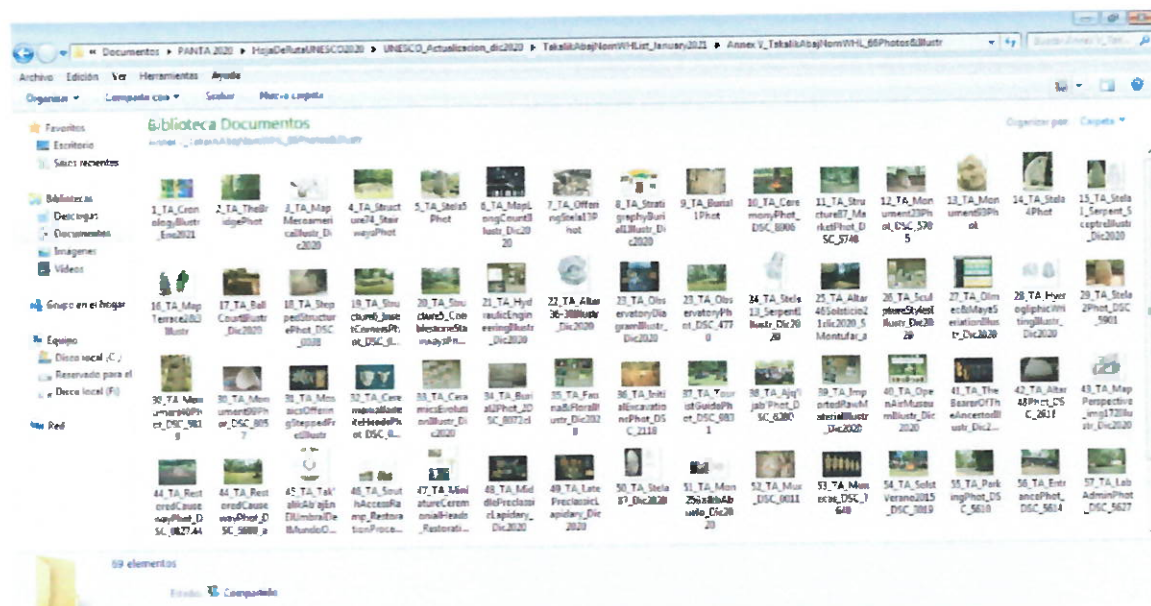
« Documentos ▸ PANTA 2020 ▸ HojaDeRutaUNESCO2020 ▸ UNESCO_Actualizacion_dic2020 ▸ TakalikAbajNomWHList_January2021 ▸ Annex V_TakalikAbajNomWHL_69Photos&Illustr

Archivo Edición Ver Herramientas Ayuda

Organizar ▾ Compartir con ▾ Grabar Nueva carpeta

Favoritos
Escritorio
Sitios recientes

Bibliotecas
Descargas
Documentos
Imágenes
Videos

Grupo en el hogar

Equipo
Disco local (C:)
Reservado para el
Disco local (F:)

Red

Biblioteca Documentos

Organizar por: Carpeta ▾

1_TA_CronabajIllustr_Ene2021
2_TA_TheBridgePhot
3_TA_MapMesoamericaIllustr_Dic2020
4_TA_Structure74_StairwaysPhot
5_TA_Stela5Phot
6_TA_MapLongCount8Illustr_Dic2020
7_TA_OfferingStela13Phot
8_TA_StratigraphyBurialIllustr_Dic2020
9_TA_Burial1Phot
10_TA_CeremonyPhot_DSC_8006
11_TA_Structure87_MarketPhot_DSC_5748
12_TA_Monument23Phot_DSC_5785
13_TA_Monument93Phot
14_TA_Stela4Phot
15_TA_Stela1_Serpent_SceptreIllustr_Dic2020
16_TA_MapTerrace2&3Illustr
17_TA_BallCourtIllustr_Dic2020
18_TA_SteppedStructurePhot_DSC_0038
19_TA_Structure6_InsetCornersPhot_DSC_0...
20_TA_Structure5_CobblestoneStairwaysPh...
21_TA_HydraulicEngineeringIllustr_Dic2020
22_TA_Altar36-38Illustr_Dic2020
23_TA_ObservatoryDiagramIllustr_Dic2020
23_TA_ObservatoryPhot_DSC_4770
24_TA_Stela13_SerpentIllustr_Dic2020
25_TA_Altar46Solsticio21dic2020_5Montufar_a
26_TA_SculptureStylesIllustr_Dic2020
27_TA_OlmecR&MayaRelationIllustr_Dic2020
28_TA_HyeroglphicWritingIllustr_Dic2020
29_TA_Stela2Phot_DSC_5901
30_TA_Monument40Phot_DSC_5819
30_TA_Monument99Phot_DSC_8057
31_TA_MosaicsOfferingSteppedFigIllustr
32_TA_CeramicsandWriteHeadsPhot_DSC_0...
33_TA_CeramicsEvolutionIllustr_Dic2020
34_TA_Burial1Phot_2DSC_8072cl
35_TA_Fauna&FloraIllustr_Dic2020
36_TA_InitialExcavationPhot_DSC_2118
37_TA_TouristGuidePhot_DSC_9831
38_TA_AjqijabPhot_DSC_6280
39_TA_ImportedRawMaterialIllustr_Dic2020
40_TA_OpenAirMuseumIllustr_Dic2020
41_TA_TheBearerOfTheAncestorsIllustr_Dic2...
42_TA_Altar48Phot_DSC_2611
43_TA_MapPerspective_img1720Illustr_Dic2020
44_TA_RestoredCausewayPhot_DSC_0827.44
44_TA_RestoredCausewayPhot_DSC_5688_a
45_TA_Tak'alikAb'ajEnElUmbralDeElMundoO...
46_TA_SouthAccessRamp_RestorationProce...
47_TA_MiniatureCeremonialHeads_Restorati...
48_TA_MiddlePreclassicLapidary_Dic2020
49_TA_LatePreclassicLapidary_Dic2020
50_TA_Stela87_Dic2020
51_TA_Mon25ixAlbAbuelo_Dic2020
52_TA_Mus_DSC_0011
53_TA_Muscas_DSC_7648
54_TA_SolstVerano2015_DSC_3019
55_TA_ParkingPhot_DSC_5610
56_TA_EntrancePhot_DSC_5614
57_TA_LabAdminPhot_DSC_5627

69 elementos

Estado: Compartido